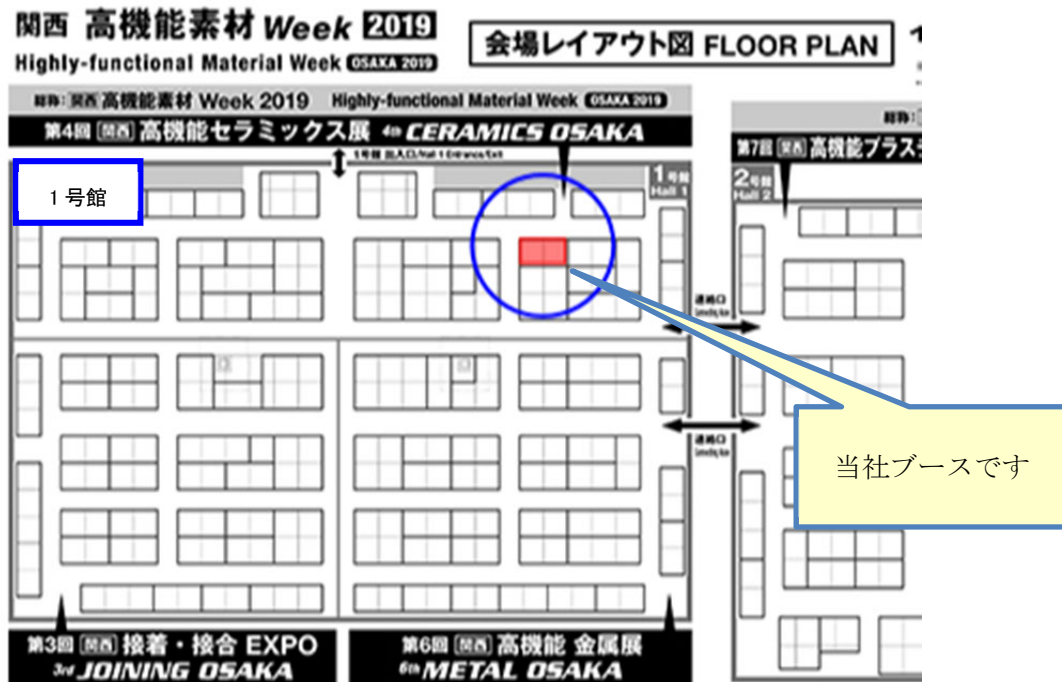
関西 高機能素材 Week 2019
Highly-functional Material Week OSAKA 2019

会場レイアウト図 FLOOR PLAN

総称: 関西 高機能素材 Week 2019 Highly-functional Material Week OSAKA 2019

第4回 関西 高機能セラミックス展 4th CERAMICS OSAKA

1号館 出入口/Hall 1 Entrance/Exit

1号館

1号館 Hall 1

総称: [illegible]

第7回 関西 高機能プラス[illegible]

2号館 Hall 2

連絡口 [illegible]

連絡口 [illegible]

当社ブースです

第3回 関西 接着・接合 EXPO 3rd JOINING OSAKA

第6回 関西 高機能 金属展 6th METAL OSAKA